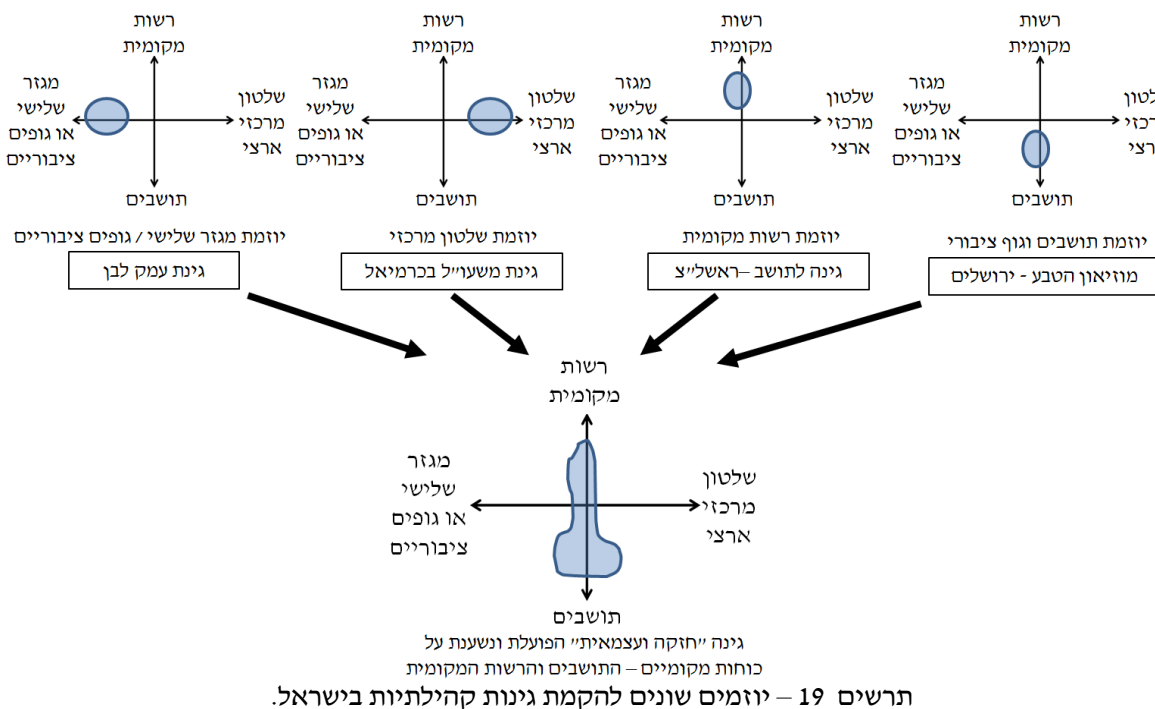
רשות מקומית
שלטון מרכזי ארצי
מגזר שלישי או גופים ציבוריים
תושבים
יוזמת תושבים וגוף ציבורי
מוזיאון הטבע - ירושלים

רשות מקומית
שלטון מרכזי ארצי
מגזר שלישי או גופים ציבוריים
תושבים
יוזמת רשות מקומית
גינה לתושב –ראשל״צ

רשות מקומית
שלטון מרכזי ארצי
מגזר שלישי או גופים ציבוריים
תושבים
יוזמת שלטון מרכזי
גינת משעו״ל בכרמיאל

רשות מקומית
שלטון מרכזי ארצי
מגזר שלישי או גופים ציבוריים
תושבים
יוזמת מגזר שלישי / גופים ציבוריים
גינת עמק לבן

רשות מקומית
שלטון מרכזי ארצי
מגזר שלישי או גופים ציבוריים
תושבים
גינה ״חזקה ועצמאית״ הפועלת ונשענת על כוחות מקומיים – התושבים והרשות המקומית

תרשים 19 – יוזמים שונים להקמת גינות קהילתיות בישראל.